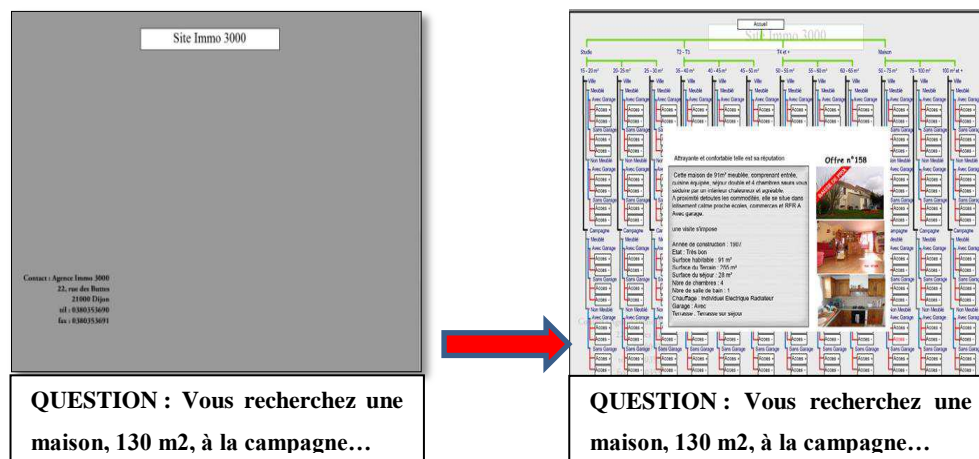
Site Immo 3000

Contact : Agence Immo 3000
22, rue des Buttes
21000 Dijon
tél : 0380353690
fax : 0380353691

QUESTION : Vous recherchez une maison, 130 m2, à la campagne…

Accueil

Site Immo 3000

Studio

T2 - T3

T4 et +

Maison

15 – 20 m²

20 – 25 m²

25 – 30 m²

35 – 40 m²

40 – 45 m²

45 – 50 m²

50 – 55 m²

55 – 60 m²

60 – 65 m²

50 – 75 m²

75 – 100 m²

100 m² et +

Ville

Meublé

Avec Garage

Accès

Sans Garage

Non Meublé

Campagne

Attrayante et confortable telle est sa réputation

Offre n°158

Cette maison de 91m² meublée, comprenant entrée, cuisine équipée, séjour double et 4 chambres saura vous séduire par un intérieur chaleureux et agréable. A proximité de toutes les commodités, elle se situe dans lotissement calme proche écoles, commerces et RFR A. Avec garage.

une visite s'impose

Année de construction : 1980
Etat : Très bon
Surface habitable : 91 m²
Surface du Terrain : 755 m²
Surface du séjour : 28 m²
Nbre de chambres : 4
Nbre de salle de bain : 1
Chauffage : Individuel Electrique Radiateur
Garage : Avec
Terrasse : Terrasse sur séjour

QUESTION : Vous recherchez une maison, 130 m2, à la campagne…